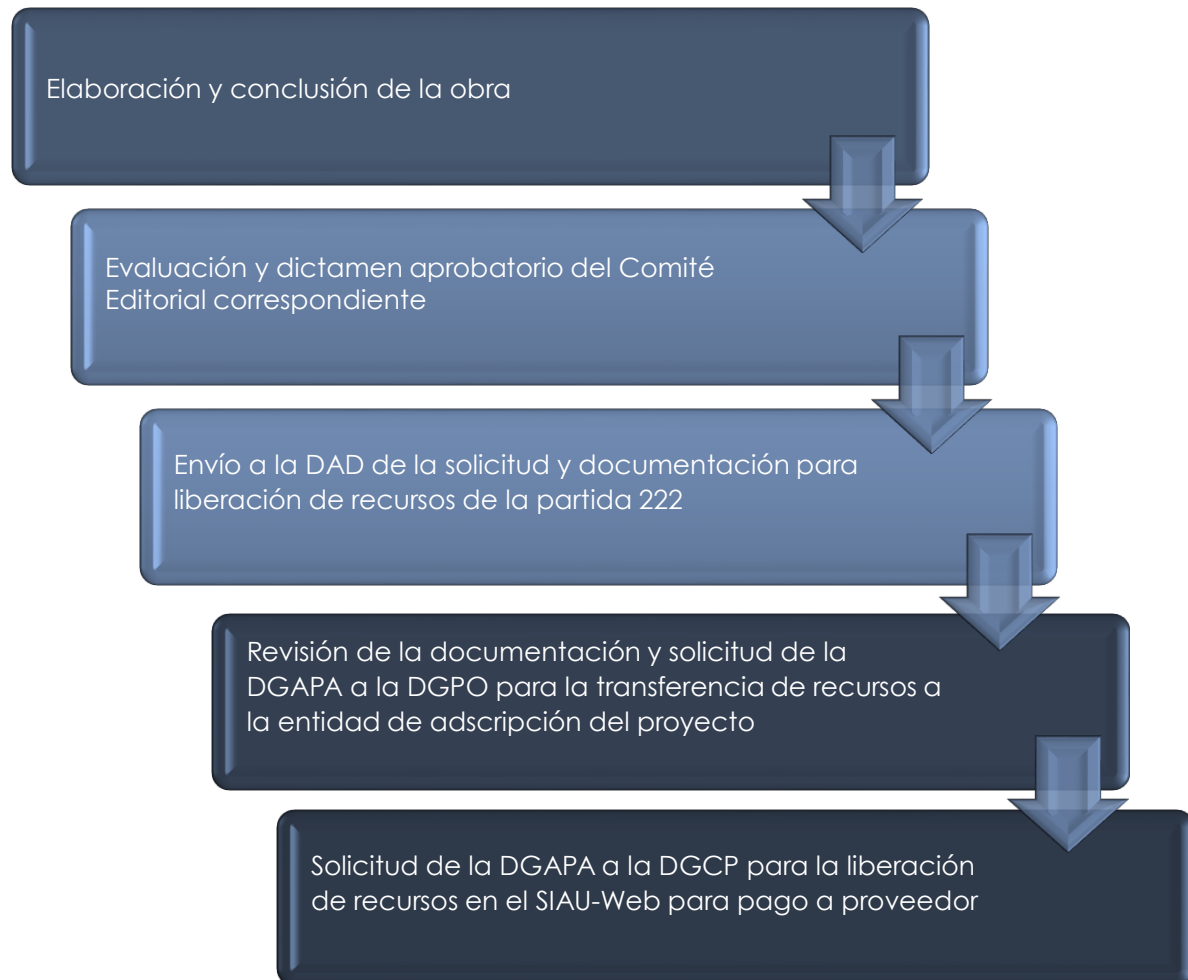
Elaboración y conclusión de la obra

Evaluación y dictamen aprobatorio del Comité Editorial correspondiente

Envío a la DAD de la solicitud y documentación para liberación de recursos de la partida 222

Revisión de la documentación y solicitud de la DGAPA a la DGPO para la transferencia de recursos a la entidad de adscripción del proyecto

Solicitud de la DGAPA a la DGCP para la liberación de recursos en el SIAU-Web para pago a proveedor